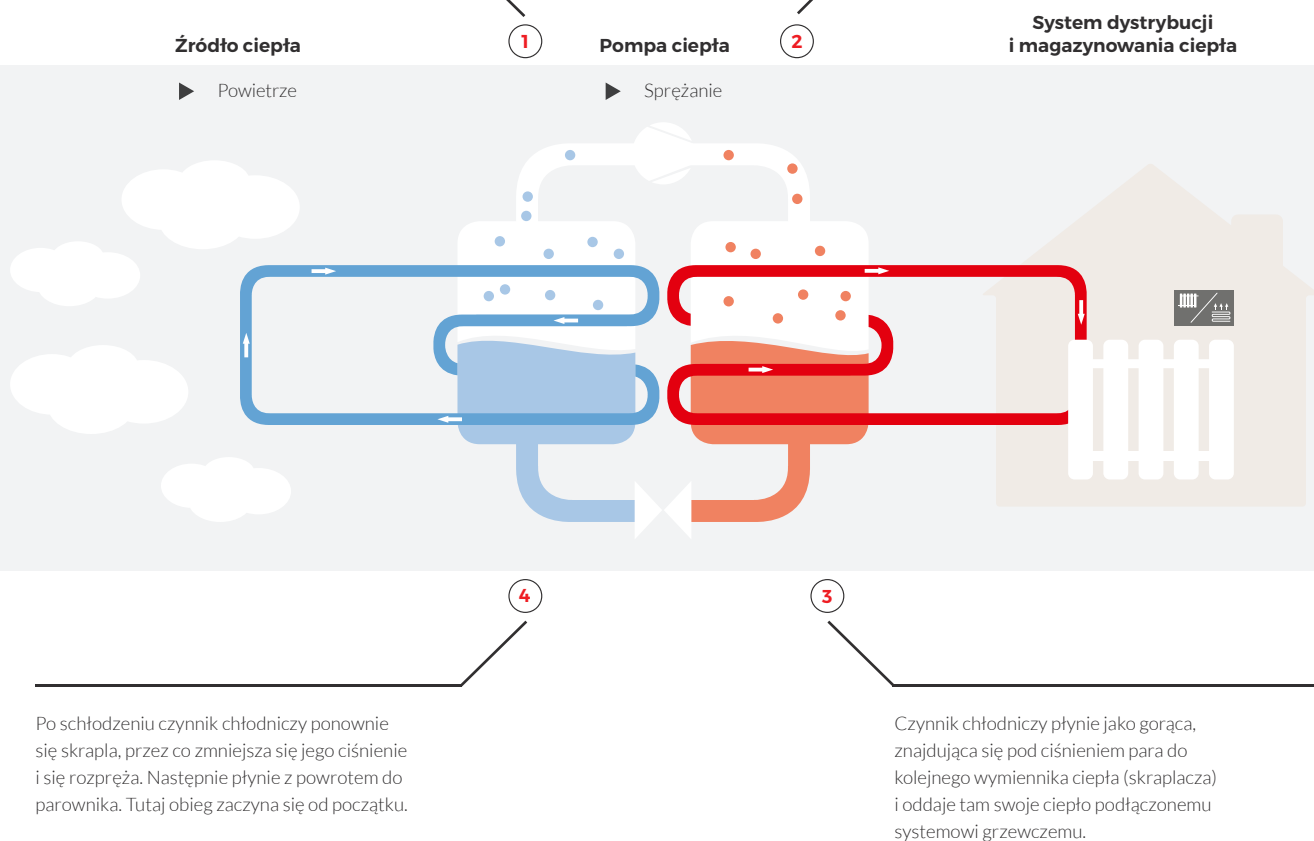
1

2

Źródło ciepła

Pompa ciepła

System dystrybucji i magazynowania ciepła

Powietrze

Sprężanie

4

3

Po schłodzeniu czynnik chłodniczy ponownie się skrapla, przez co zmniejsza się jego ciśnienie i się rozpręża. Następnie płynie z powrotem do parownika. Tutaj obieg zaczyna się od początku.

Czynnik chłodniczy płynie jako gorąca, znajdująca się pod ciśnieniem para do kolejnego wymiennika ciepła (skraplacza) i oddaje tam swoje ciepło podłączonemu systemowi grzewczemu.